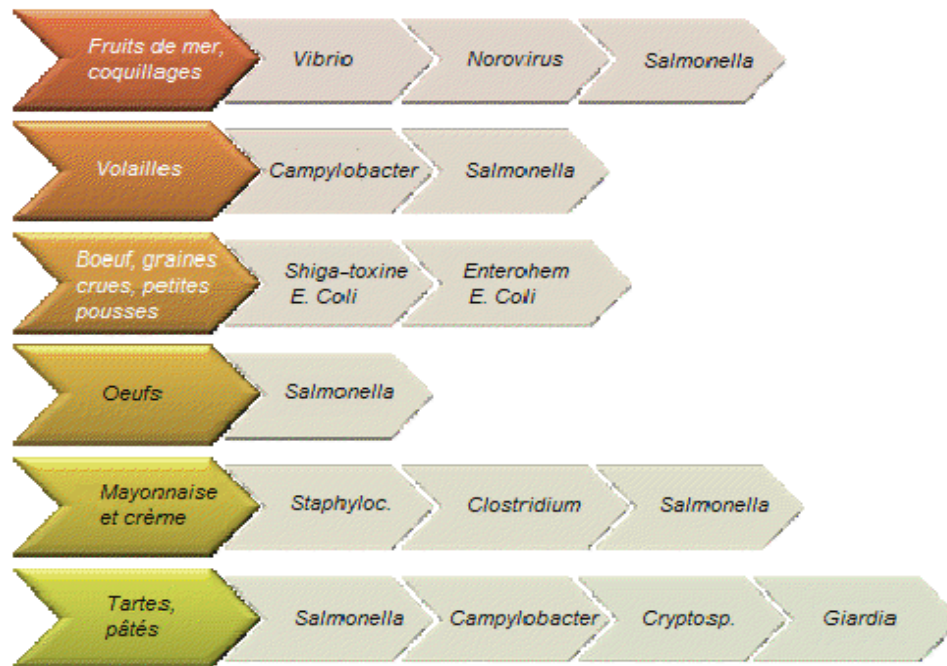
Fruits de mer, coquillages
Vibrio
Norovirus
Salmonella

Volailles
Campylobacter
Salmonella

Boeuf, graines crues, petites pousses
Shiga-toxine E. Coli
Enterohem E. Coli

Oeufs
Salmonella

Mayonnaise et crème
Staphyloc.
Clostridium
Salmonella

Tartes, pâtés
Salmonella
Campylobacter
Cryptosp.
Giardia